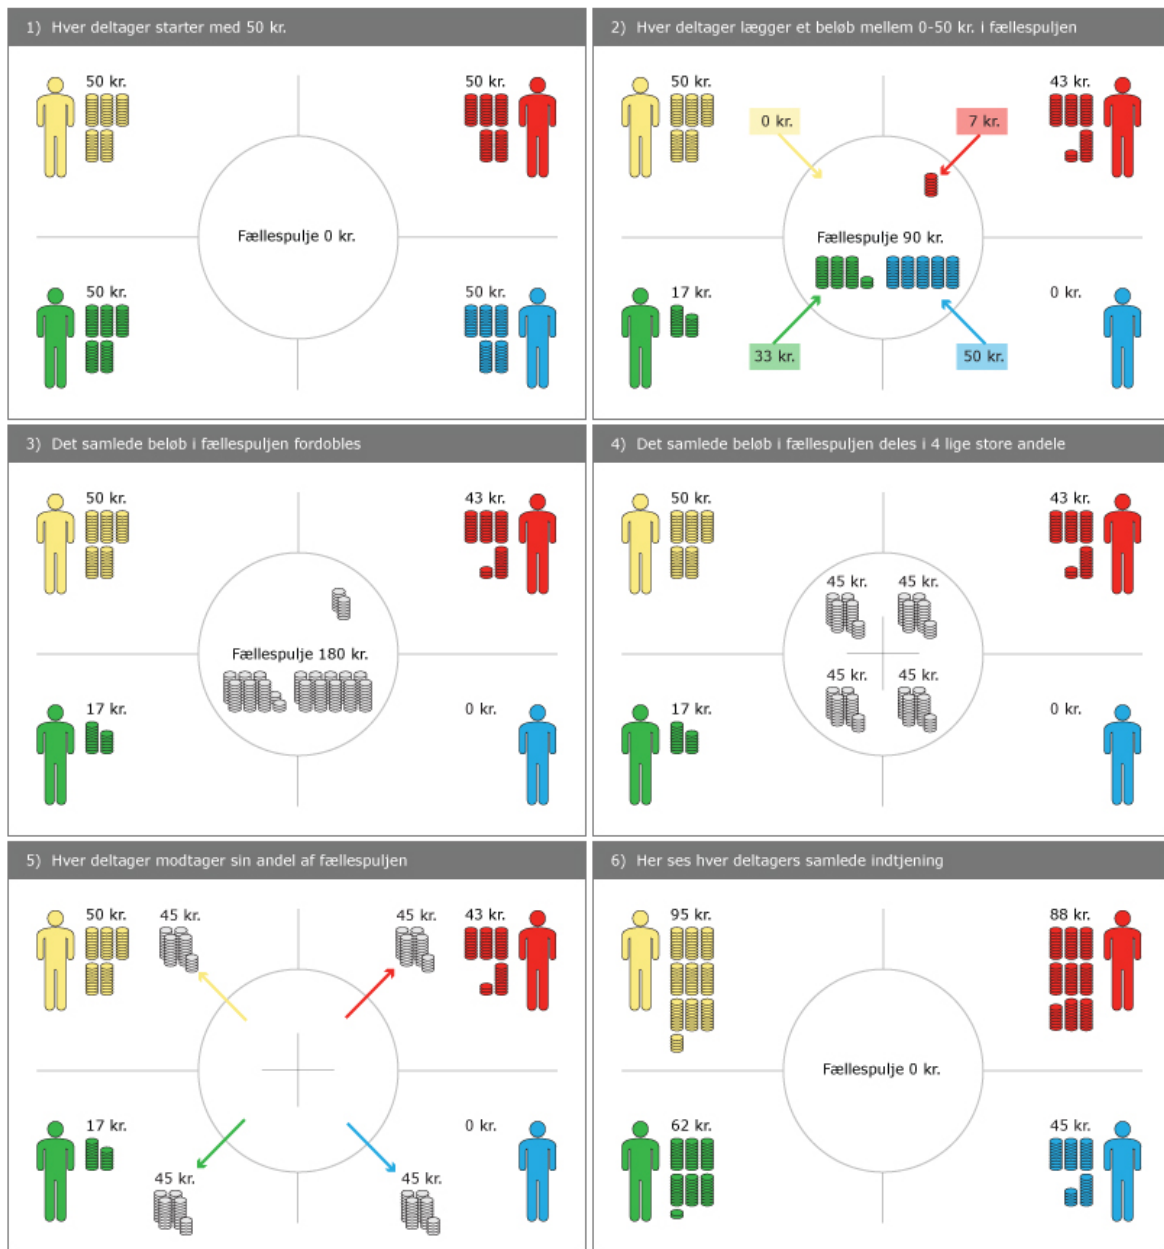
1) Hver deltager starter med 50 kr.

50 kr.
50 kr.
Fællespulje 0 kr.
50 kr.
50 kr.

2) Hver deltager lægger et beløb mellem 0-50 kr. i fællespuljen

50 kr.
0 kr.
7 kr.
43 kr.
Fællespulje 90 kr.
17 kr.
0 kr.
33 kr.
50 kr.

3) Det samlede beløb i fællespuljen fordobles

50 kr.
43 kr.
Fællespulje 180 kr.
17 kr.
0 kr.

4) Det samlede beløb i fællespuljen deles i 4 lige store andele

50 kr.
43 kr.
45 kr.
45 kr.
45 kr.
45 kr.
17 kr.
0 kr.

5) Hver deltager modtager sin andel af fællespuljen

50 kr.
45 kr.
45 kr.
43 kr.
17 kr.
0 kr.
45 kr.
45 kr.

6) Her ses hver deltagers samlede indtjening

95 kr.
88 kr.
Fællespulje 0 kr.
62 kr.
45 kr.